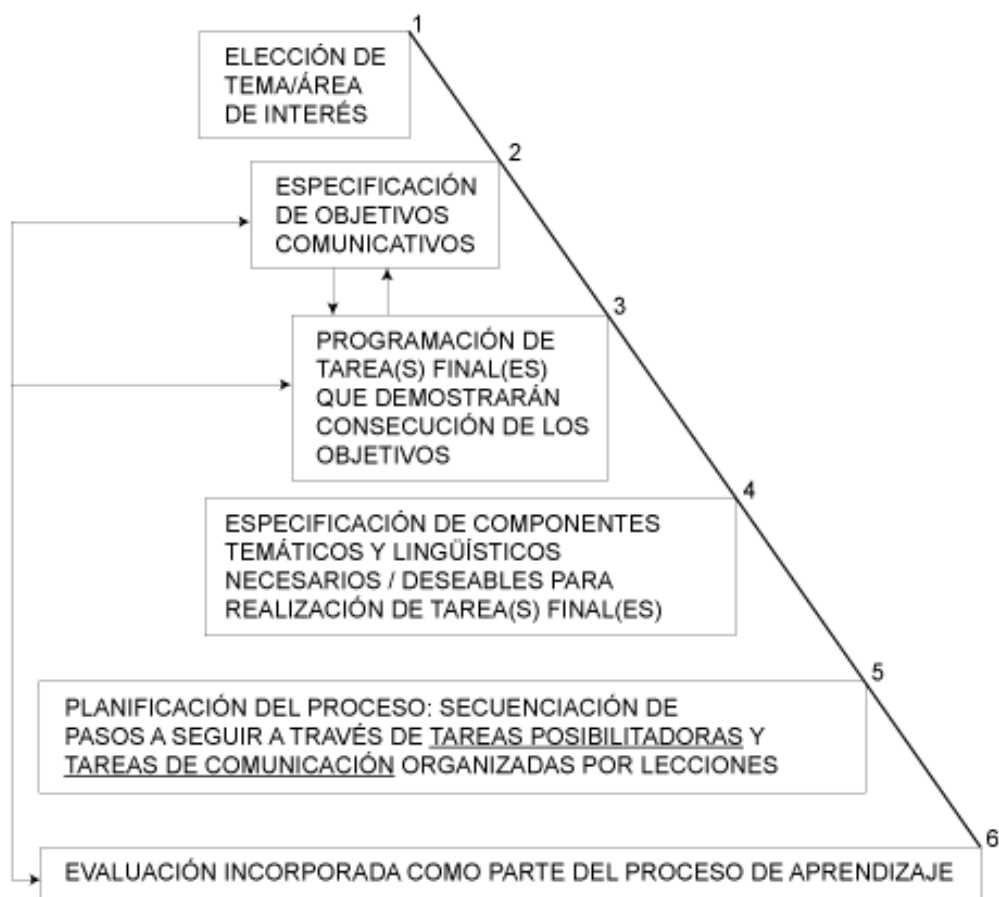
1
ELECCIÓN DE TEMA/ÁREA DE INTERÉS

2
ESPECIFICACIÓN DE OBJETIVOS COMUNICATIVOS

3
PROGRAMACIÓN DE TAREA(S) FINAL(ES) QUE DEMOSTRARÁN CONSECUCIÓN DE LOS OBJETIVOS

4
ESPECIFICACIÓN DE COMPONENTES TEMÁTICOS Y LINGÜÍSTICOS NECESARIOS / DESEABLES PARA REALIZACIÓN DE TAREA(S) FINAL(ES)

5
PLANIFICACIÓN DEL PROCESO: SECUENCIACIÓN DE PASOS A SEGUIR A TRAVÉS DE TAREAS POSIBILITADORAS Y TAREAS DE COMUNICACIÓN ORGANIZADAS POR LECCIONES

6
EVALUACIÓN INCORPORADA COMO PARTE DEL PROCESO DE APRENDIZAJE